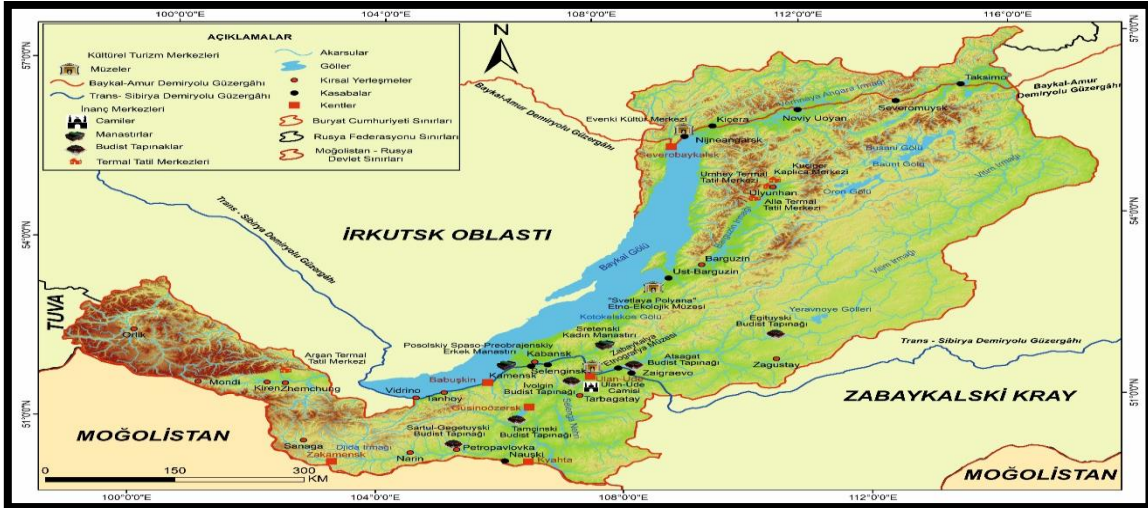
100°0'0"E
104°0'0"E
108°0'0"E
112°0'0"E
116°0'0"E

AÇIKLAMALAR
Kültürel Turizm Merkezleri
Müzeler
Baykal-Amur Demiryolu Güzergâhı
Trans- Sibirya Demiryolu Güzergâhı
İnanç Merkezleri
Camiler
Manastırlar
Budist Tapınaklar
Termal Tatil Merkezleri
Akarsular
Göller
Kırsal Yerleşmeler
Kasabalar
Kentler
Buryat Cumhuriyeti Sınırları
Rusya Federasyonu Sınırları
Moğolistan - Rusya Devlet Sınırları

N

57°0'0"N
54°0'0"N
51°0'0"N

Baykal-Amur Demiryolu Güzergâhı
Takşimo
Baykal-Amur Demiryolu Güzergâhı
Yukarı Angara Irmağı
Kiçera
Noviy Uoyan
Severomuysk
Evenki Kültür Merkezi
Nijneangarsk
Severobaykalsk
Umhey Termal Tatil Merkezi
Kuciger Kaplıca Merkezi
Busani Gölü
Baunt Gölü
Oron Gölü
Ulyunhan
Alla Termal Tatil Merkezi
Vitim Irmağı
Trans - Sibirya Demiryolu Güzergâhı
İRKUTSK OBLASTI
Baykal Gölü
Barguzin
Ust-Barguzin
Vitim Irmağı
Yeravnoye Gölleri
"Svetlaya Polyana" Etno-Ekolojik Müzesi
Kotokelskoe Gölü
Egituyski Budist Tapınağı
TUVA
Orlik
Arşan Termal Tatil Merkezi
Posolskiy Spaso-Preobrajenskiy Erkek Manastırı
Sretenski Kadın Manastırı
Zabaykalya Etnografya Müzesi
Kabansk
Kamensk
Selenginsk
Atsagat Budist Tapınağı
Zaigraevo
Trans - Sibirya Demiryolu Güzergâhı
Zagustay
Mondi
Kiren
Zhemchung
Vidrino
Tanhoy
Babuşkin
İvolgin Budist Tapınağı
Ulan-Ude Camisi
Tarbagatay
ZABAYKALSKİ KRAY
Gusinoözersk
MOĞOLİSTAN
Santul-Gegetuyski Budist Tapınağı
Tamçinski Budist Tapınağı
Selenga Irmağı
Sanaga
Djida Irmağı
Zakamensk
Narin
Petropavlovka
Nauşki
Kyahta
MOĞOLİSTAN
0 150 300 KM